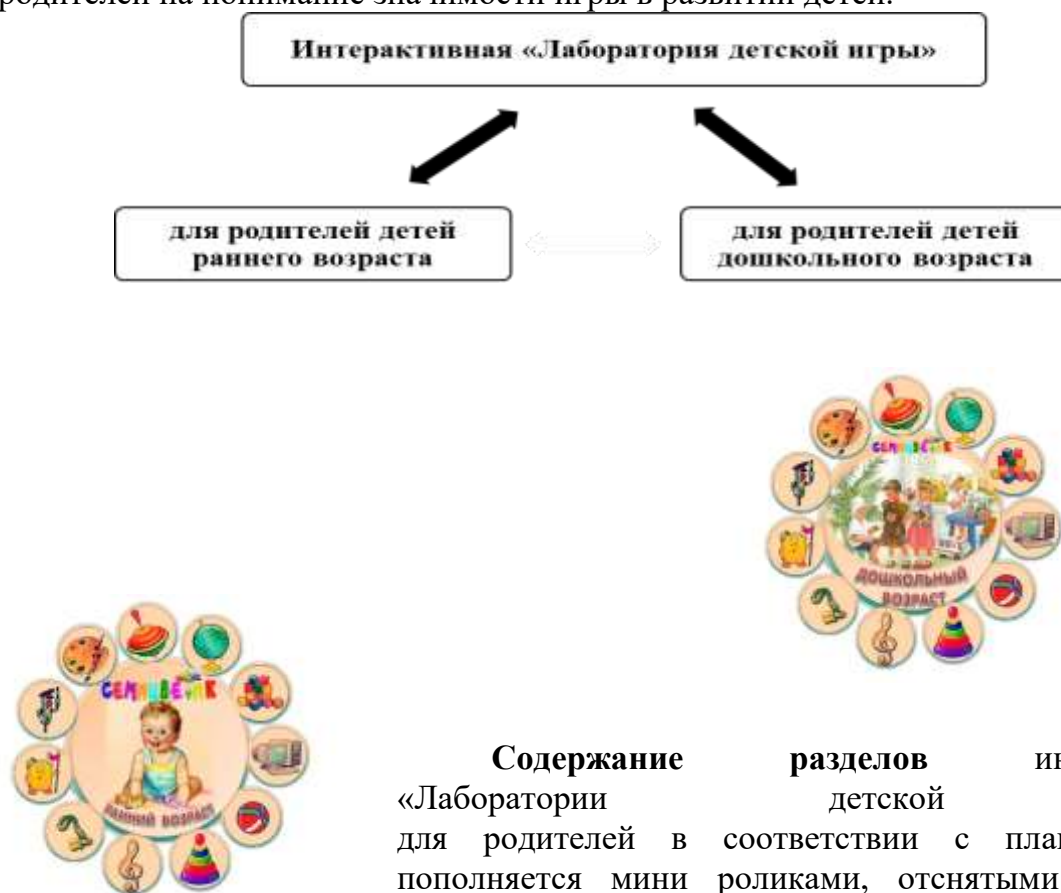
родителей на понимание значимости игры в развитии детей.

Интерактивная «Лаборатория детской игры»

для родителей детей раннего возраста

для родителей детей дошкольного возраста

СЕМИЦВЕТИК

ДОШКОЛЬНЫЙ ВОЗРАСТ

СЕМИЦВЕТИК

РАННИЙ ВОЗРАСТ

**Содержание разделов** ин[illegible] «Лаборатории детской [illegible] для родителей в соответствии с пла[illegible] пополняется мини роликами, отснятыми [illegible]